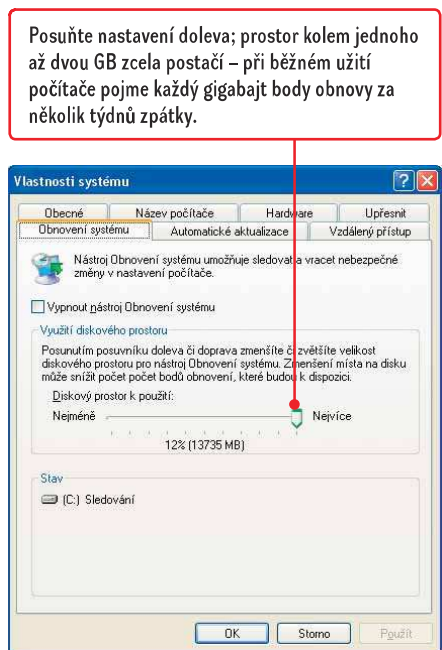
Posuňte nastavení doleva; prostor kolem jednoho až dvou GB zcela postačí – při běžném užití počítače pojme každý gigabajt body obnovy za několik týdnů zpátky.

Vlastnosti systému

Obecné | Název počítače | Hardware | Upřesnit
Obnovení systému | Automatické aktualizace | Vzdálený přístup

Nástroj Obnovení systému umožňuje sledovat a vracet nebezpečné změny v nastavení počítače.

Vypnout nástroj Obnovení systému

Využití diskového prostoru

Posunutím posuvníku doleva či doprava zmenšíte či zvětšíte velikost diskového prostoru pro nástroj Obnovení systému. Zmenšení místa na disku může snížit počet počet bodů obnovení, které budou k dispozici.

Diskový prostor k použití:

Nejméně | Nejvíce

12% (13735 MB)

Stav

(C:) Sledování

OK | Storno | Použít